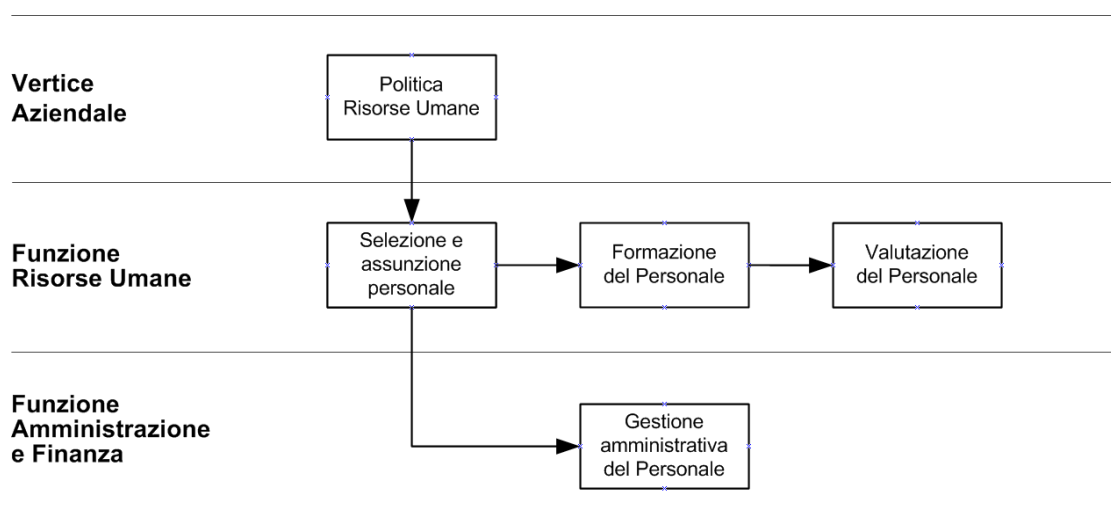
Vertice Aziendale

Politica Risorse Umane

Funzione Risorse Umane

Selezione e assunzione personale

Formazione del Personale

Valutazione del Personale

Funzione Amministrazione e Finanza

Gestione amministrativa del Personale